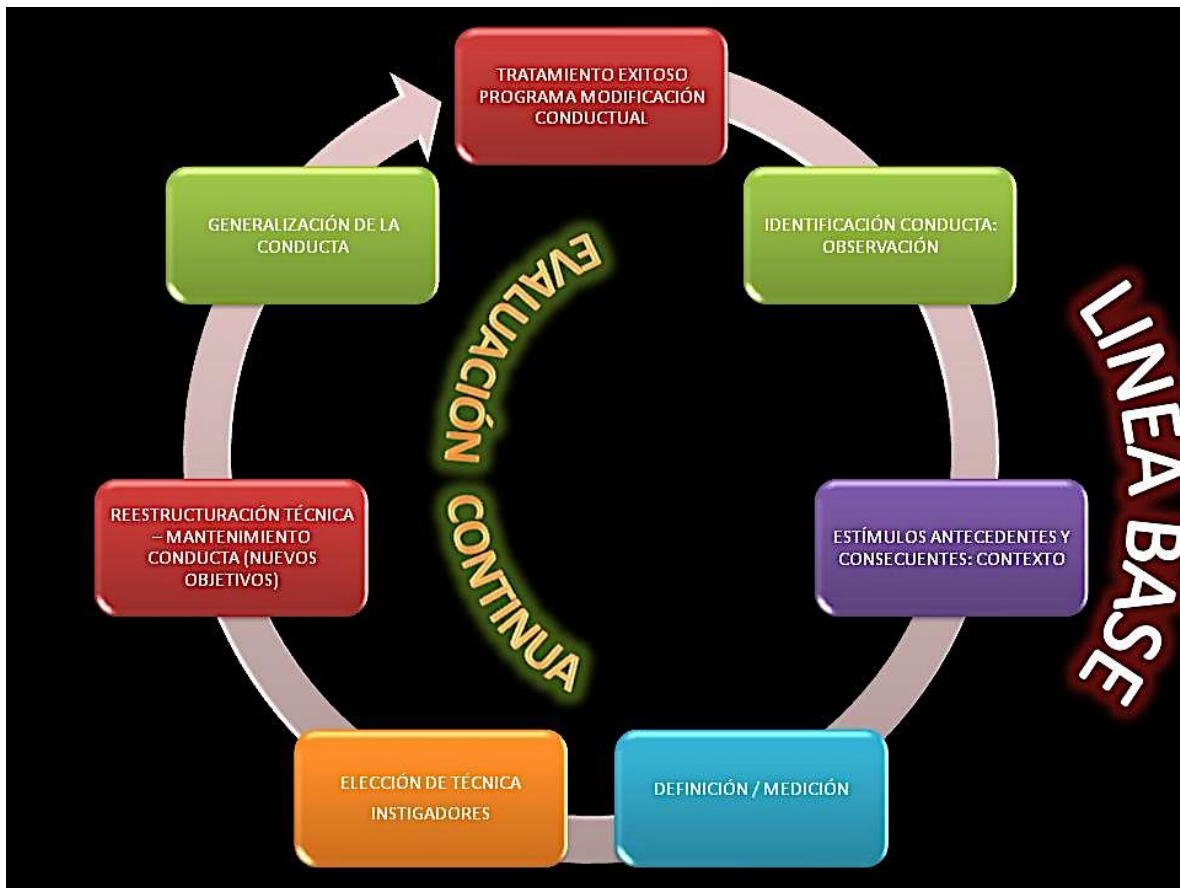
TRATAMIENTO EXITOSO PROGRAMA MODIFICACIÓN CONDUCTUAL

IDENTIFICACIÓN CONDUCTA: OBSERVACIÓN

ESTÍMULOS ANTECEDENTES Y CONSECUENTES: CONTEXTO

DEFINICIÓN / MEDICIÓN

ELECCIÓN DE TÉCNICA INSTIGADORES

REESTRUCTURACIÓN TÉCNICA – MANTENIMIENTO CONDUCTA (NUEVOS OBJETIVOS)

GENERALIZACIÓN DE LA CONDUCTA

EVALUACIÓN CONTINUA

LINEA BASE